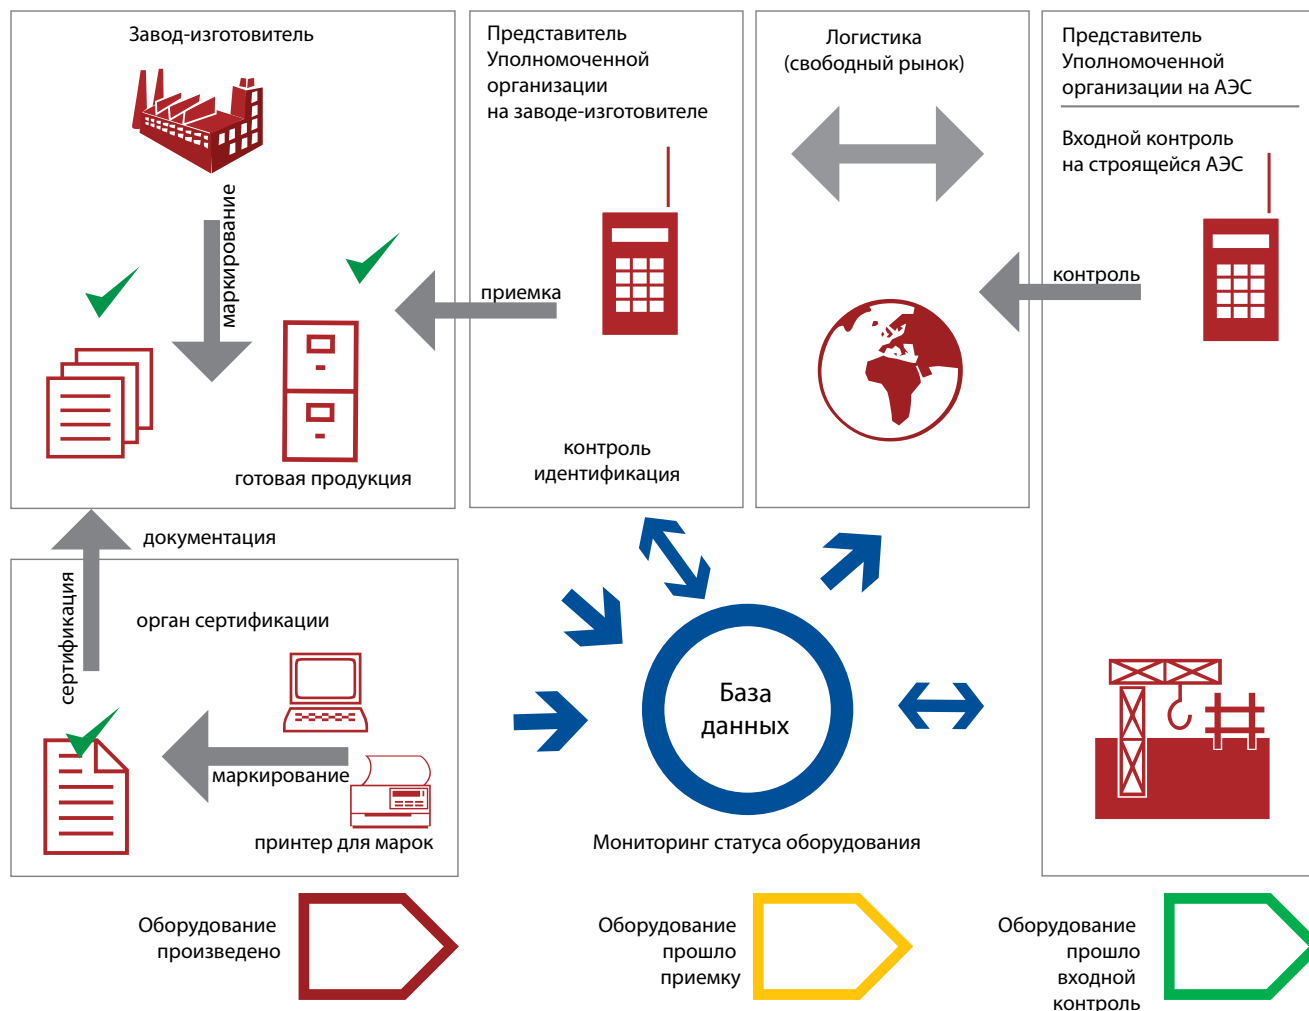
Завод-изготовитель

маркирование

готовая продукция

Представитель Уполномоченной организации на заводе-изготовителе

приемка

контроль идентификация

Логистика (свободный рынок)

Представитель Уполномоченной организации на АЭС

Входной контроль на строящейся АЭС

контроль

документация

сертификация

орган сертификации

маркирование

принтер для марок

База данных

Мониторинг статуса оборудования

Оборудование произведено

Оборудование прошло приемку

Оборудование прошло входной контроль